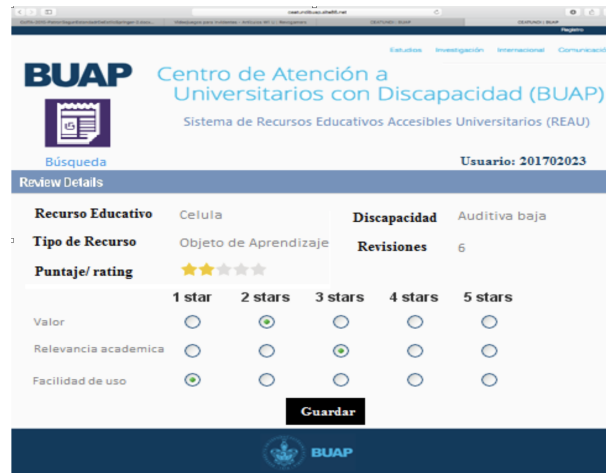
Estudios Investigación Internacional Comunicación

BUAP

Centro de Atención a Universitarios con Discapacidad (BUAP)

Sistema de Recursos Educativos Accesibles Universitarios (REAU)

Búsqueda

Usuario: 201702023

Review Details

Recurso Educativo Celula

Discapacidad Auditiva baja

Tipo de Recurso Objeto de Aprendizaje

Revisiones 6

Puntaje/ rating

| | 1 star | 2 stars | 3 stars | 4 stars | 5 stars |
|---|---|---|---|---|---|
| Valor | | | | | |
| Relevancia academica | | | | | |
| Facilidad de uso | | | | | |

Guardar

BUAP